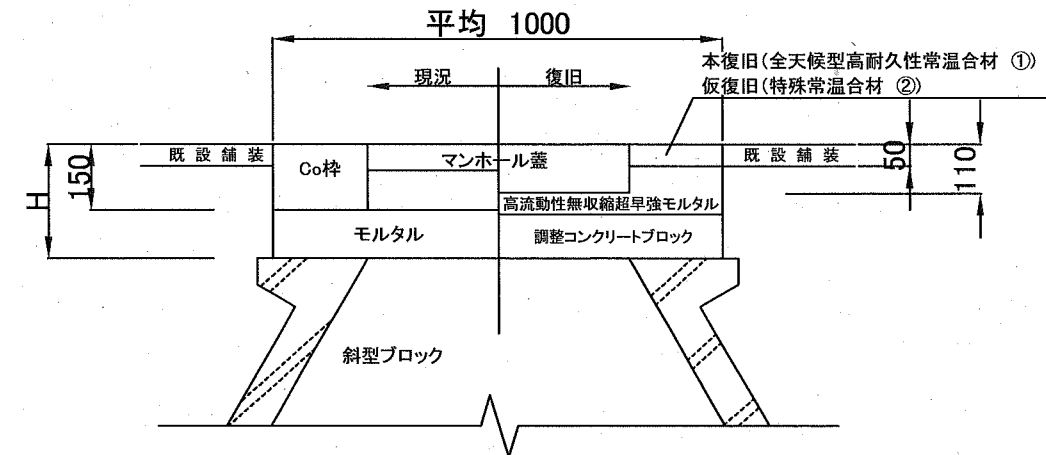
平均 1000

本復旧(全天候型高耐久性常温合材 ①)
仮復旧(特殊常温合材 ②)

現況
復旧

H
150
既設舗装
Co枠
マンホール蓋
既設舗装
50
110

高流動性無収縮超早強モルタル
モルタル
調整コンクリートブロック

斜型ブロック